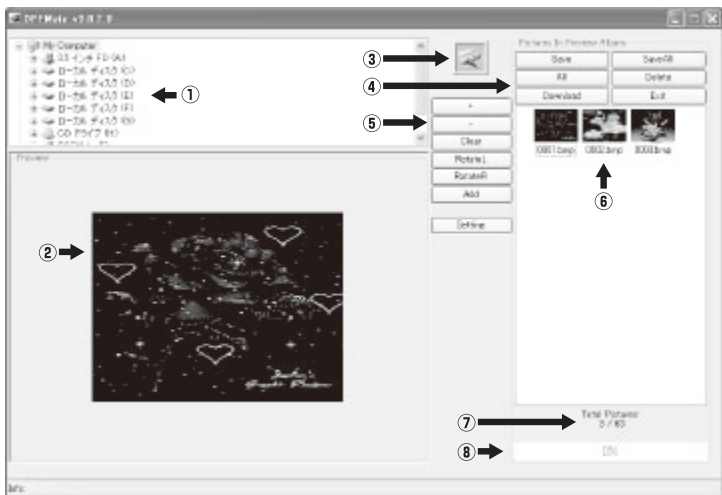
DPFMate v2.0.2.0

My Computer
3.5 インチ FD (A:)
ローカル ディスク (C:)
ローカル ディスク (D:)
ローカル ディスク (E:)
ローカル ディスク (F:)
ローカル ディスク (G:)
CD ドライブ (H:)

①
②
③
④
⑤
⑥
⑦
⑧

Preview

Pictures In Preview Album
Save
SaveAll
All
Delete
Download
Exit

+
-
Clear
RotateL
RotateR
Add
Setting

0001.bmp
0002.bmp
0003.bmp

Total Pictures:
3 / 63

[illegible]

Info: